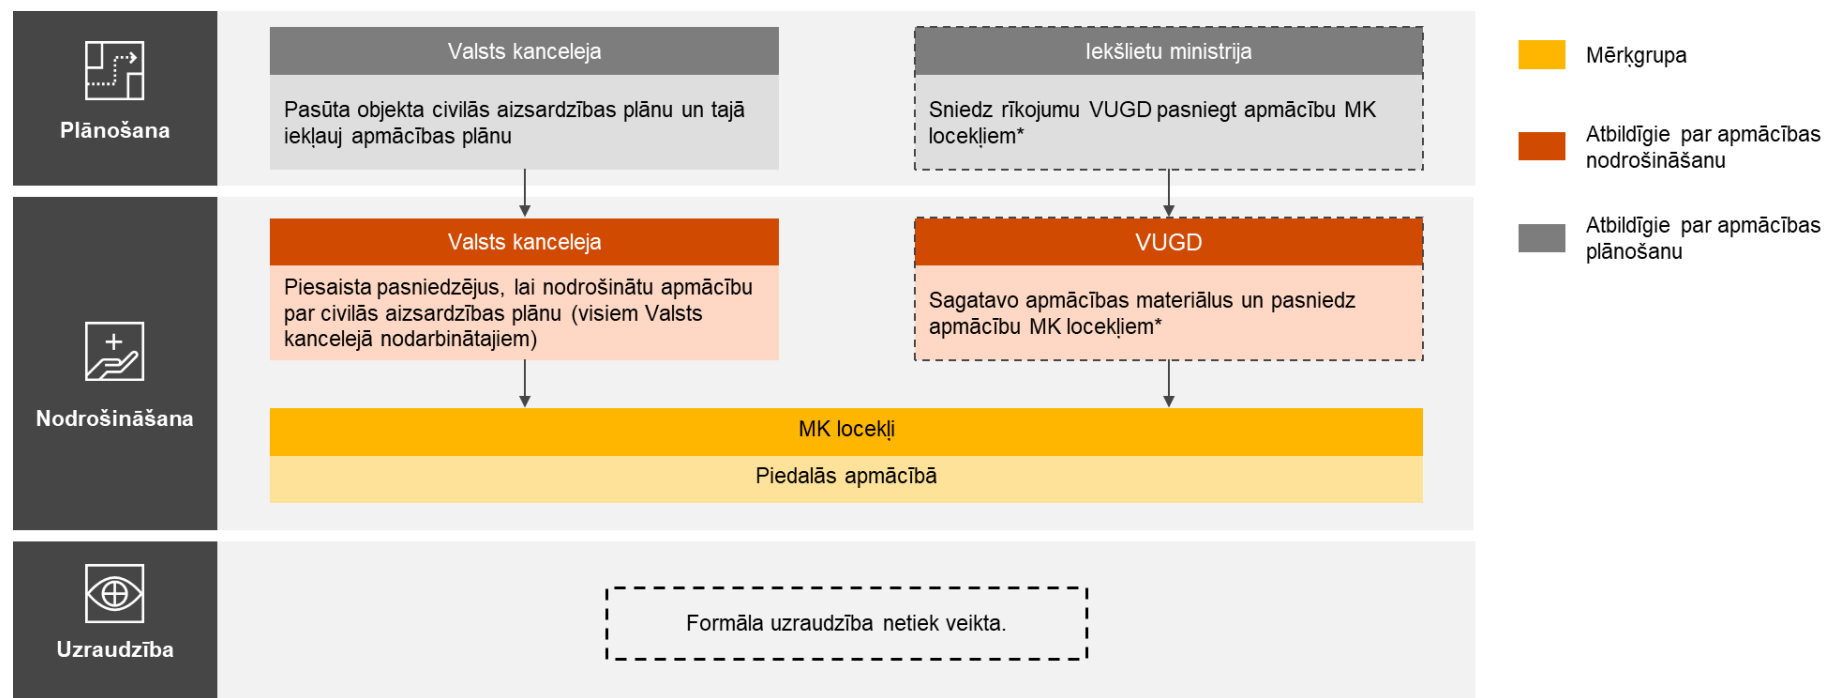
Plānošana

Valsts kanceleja

Pasūta objekta civilās aizsardzības plānu un tajā iekļauj apmācības plānu

Iekšlietu ministrija

Sniedz rīkojumu VUGD pasniegt apmācību MK locekļiem*

Nodrošināšana

Valsts kanceleja

Piesaista pasniedzējus, lai nodrošinātu apmācību par civilās aizsardzības plānu (visiem Valsts kancelejā nodarbinātajiem)

VUGD

Sagatavo apmācības materiālus un pasniedz apmācību MK locekļiem*

MK locekļi

Piedalās apmācībā

Uzraudzība

Formāla uzraudzība netiek veikta.

Mērķgrupa

Atbildīgie par apmācības nodrošināšanu

Atbildīgie par apmācības plānošanu